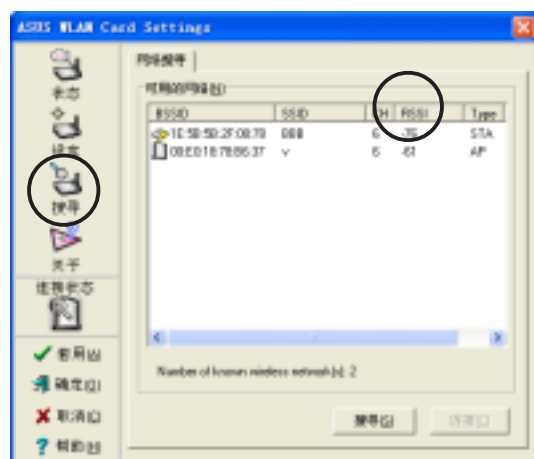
ASUS WLAN Card Settings

状态
设定
搜寻
关于
连接状态

套用(A)
确定(O)
取消(C)
帮助(H)

网络搜寻

可用的网络(E)

| BSSID | SSID | CH | RSSI | Type |
|---|---|---|---|---|
| 1E:58:5D:2F:08:78 | 888 | 6 | -76 | STA |
| 00:E0:18:78:86:37 | v | 6 | -61 | AP |

Number of known wireless network(s): 2

搜寻(S)
连接(C)